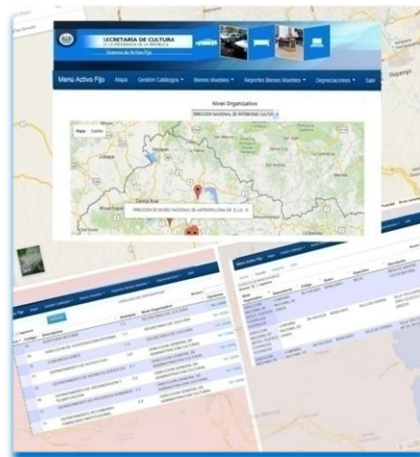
SECRETARIA DE CULTURA
DE LA PRESIDENCIA DE LA REPUBLICA
Sistema de Activo Fijo

Menú Activo Fijo   Mapa   Gestión Catálogos ▾   Bienes Muebles ▾   Reportes Bienes Muebles ▾   Depreciaciones ▾   Salir

Nivel Organizativo

DIRECCION NACIONAL DE PATRIMONIO CULTUR

Mapa   Satélite

Santa Ana

DIRECCION DE MUSEO NACIONAL DE ANTROPOLOGIA DR. D.J.G

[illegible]